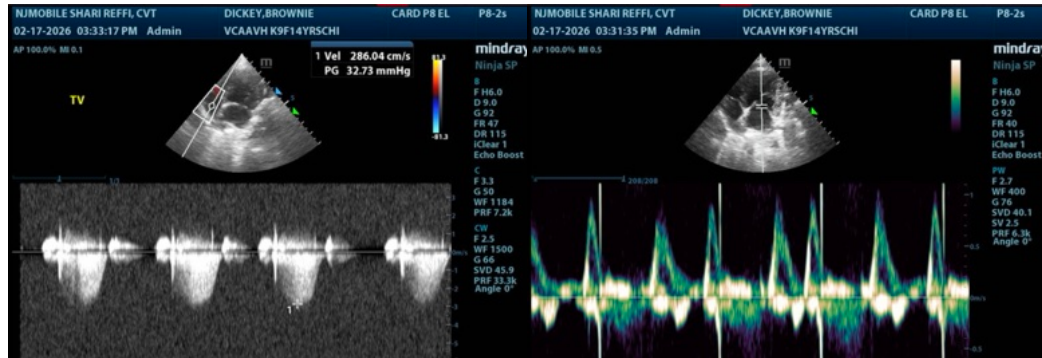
NJMOBILE SHARI REFFI, CVT DICKEY,BROWNIE CARD P8 EL P8-2s
02-17-2026 03:33:17 PM Admin VCAAVH K9F14YRSCHI
AP 100.0% MI 0.1

1 Vel 286.04 cm/s
PG 32.73 mmHg

TV

81.3
-81.3

mindray
Ninja SP
B
F H6.0
D 9.0
G 92
FR 47
DR 115
iClear 1
Echo Boost
C
F 3.3
G 50
WF 1184
PRF 7.2k
CW
F 2.5
WF 1500
G 66
SVD 45.9
PRF 33.3k
Angle 0°

m/s
-1
-2
-3

NJMOBILE SHARI REFFI, CVT DICKEY,BROWNIE CARD P8 EL P8-2s
02-17-2026 03:31:35 PM Admin VCAAVH K9F14YRSCHI
AP 100.0% MI 0.5

208/208

mindray
Ninja SP
B
F H6.0
D 9.0
G 92
FR 40
DR 115
iClear 1
Echo Boost
PW
F 2.7
WF 400
G 76
SVD 40.1
SV 2.5
PRF 6.3k
Angle 0°

1
0.5
m/s
-0.5